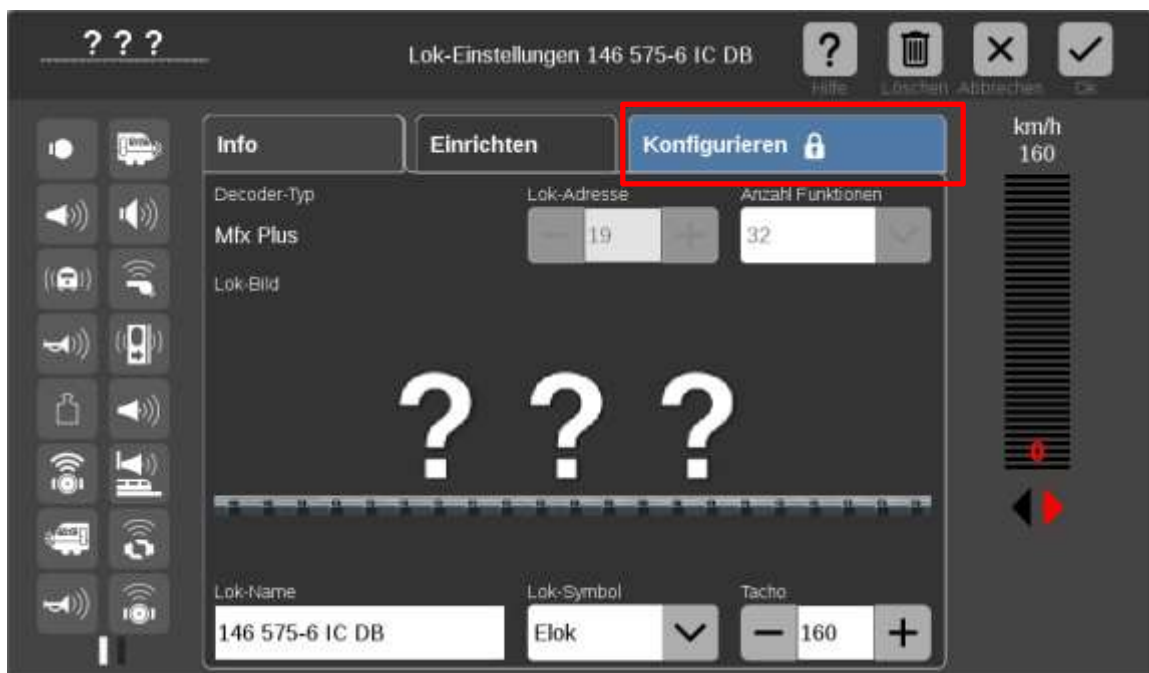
? ? ?

Lok-Einstellungen 146 575-6 IC DB

Hilfe Löschen Abbrechen Ok

Info

Einrichten

Konfigurieren

km/h
160

Decoder-Typ
Mfx Plus

Lok-Adresse
19

Anzahl Funktionen
32

Lok-Bild

? ? ?

0

Lok-Name
146 575-6 IC DB

Lok-Symbol
Elok

Tacho
160